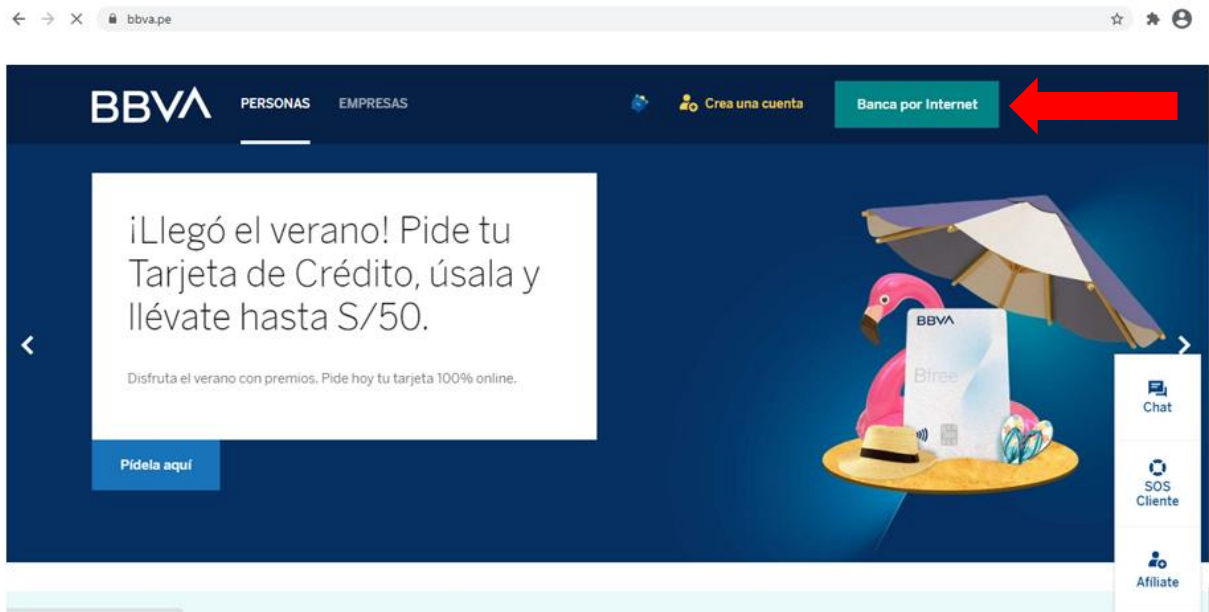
bbva.pe

BBVA PERSONAS EMPRESAS

Crea una cuenta

Banca por Internet

¡Llegó el verano! Pide tu Tarjeta de Crédito, úsala y llévate hasta S/50.

Disfruta el verano con premios. Pide hoy tu tarjeta 100% online.

Pídela aquí

BBVA

Blree

Chat

SOS Cliente

Afíliate